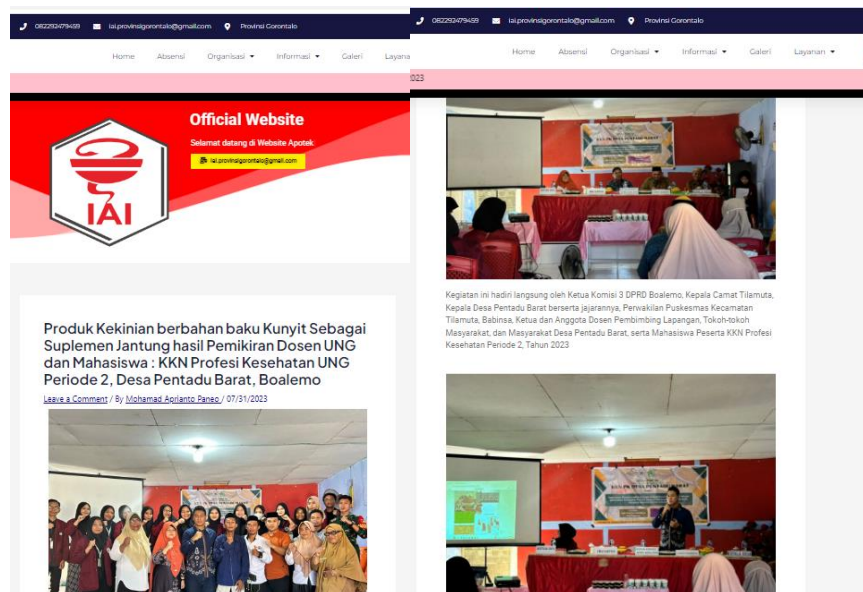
082292479459 iai.provinsigorontalo@gmail.com Provinsi Gorontalo

Home Absensi Organisasi Informasi Galeri Layanan

IAI

Official Website

Selamat datang di Website Apotek

iai.provinsigorontalo@gmail.com

Produk Kekinian berbahan baku Kunyit Sebagai Suplemen Jantung hasil Pemikiran Dosen UNG dan Mahasiswa : KKN Profesi Kesehatan UNG Periode 2, Desa Pentadu Barat, Boalemo

Leave a Comment / By Mohamad Aprianto Paneo / 07/31/2023

082292479459 iai.provinsigorontalo@gmail.com Provinsi Gorontalo

Home Absensi Organisasi Informasi Galeri Layanan

023

Kegiatan ini hadiri langsung oleh Ketua Komisi 3 DPRD Boalemo, Kepala Camat Tilamuta, Kepala Desa Pentadu Barat berserta jajarannya, Perwakilan Puskesmas Kecamatan Tilamuta, Babinsa, Ketua dan Anggota Dosen Pembimbing Lapangan, Tokoh-tokoh Masyarakat, dan Masyarakat Desa Pentadu Barat, serta Mahasiswa Peserta KKN Profesi Kesehatan Periode 2, Tahun 2023